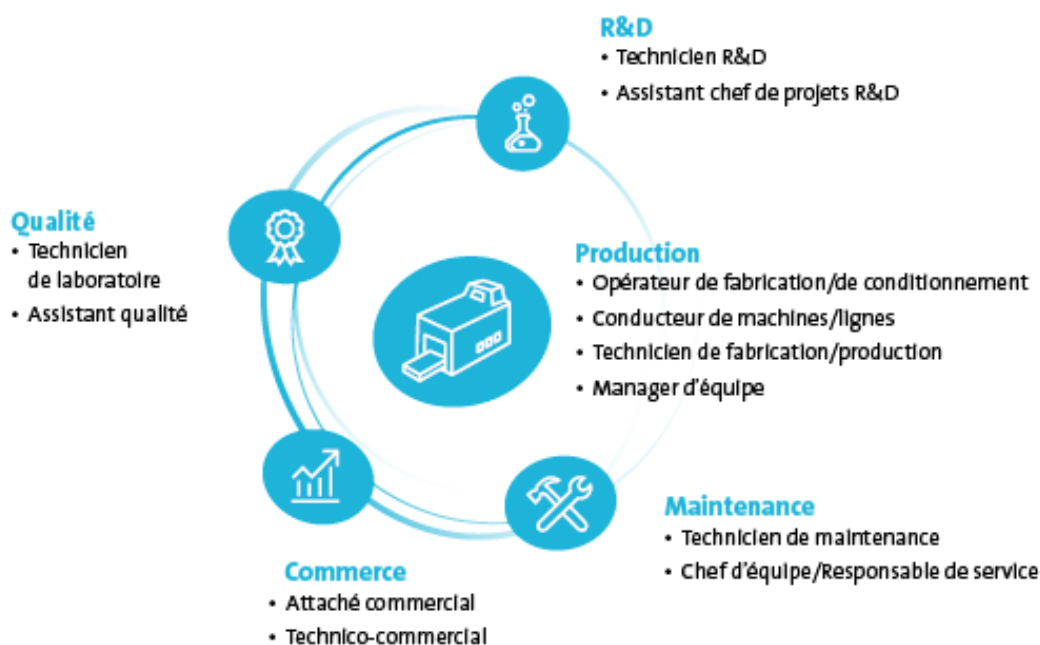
R&D
• Technicien R&D
• Assistant chef de projets R&D

Qualité
• Technicien de laboratoire
• Assistant qualité

Production
• Opérateur de fabrication/de conditionnement
• Conducteur de machines/lignes
• Technicien de fabrication/production
• Manager d'équipe

Maintenance
• Technicien de maintenance
• Chef d'équipe/Responsable de service

Commerce
• Attaché commercial
• Technico-commercial